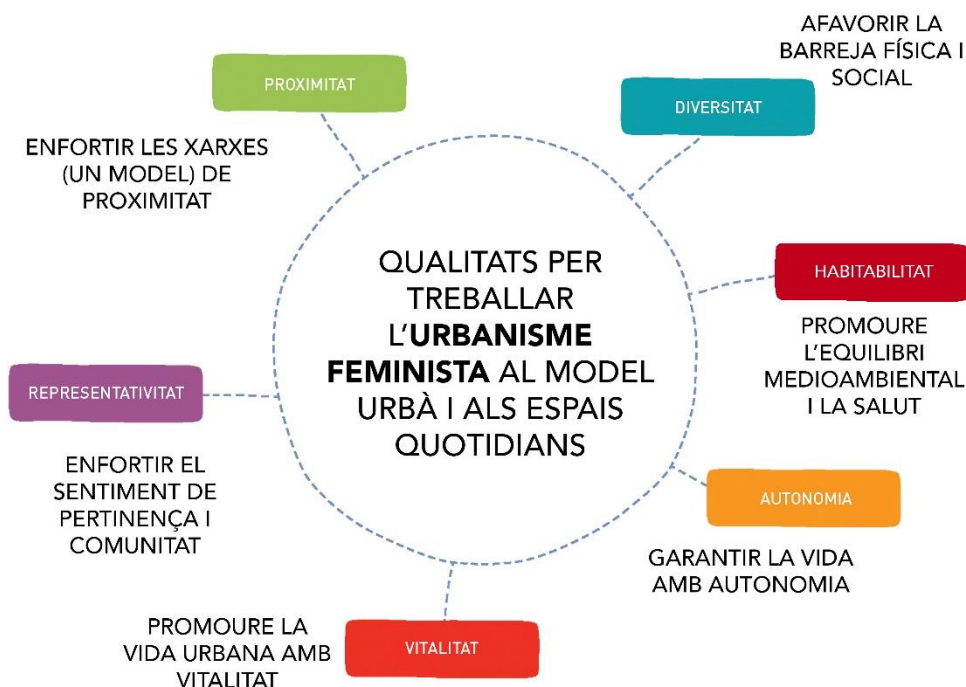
QUALITATS PER TREBALLAR L'**URBANISME FEMINISTA** AL MODEL URBÀ I ALS ESPAIS QUOTIDIANS

PROXIMITAT

ENFORTIR LES XARXES (UN MODEL) DE PROXIMITAT

DIVERSITAT

AFAVORIR LA BARREJA FÍSICA I SOCIAL

HABITABILITAT

PROMOURE L'EQUILIBRI MEDIOAMBIENTAL I LA SALUT

AUTONOMIA

GARANTIR LA VIDA AMB AUTONOMIA

VITALITAT

PROMOURE LA VIDA URBANA AMB VITALITAT

REPRESENTATIVITAT

ENFORTIR EL SENTIMENT DE PERTINENÇA I COMUNITAT